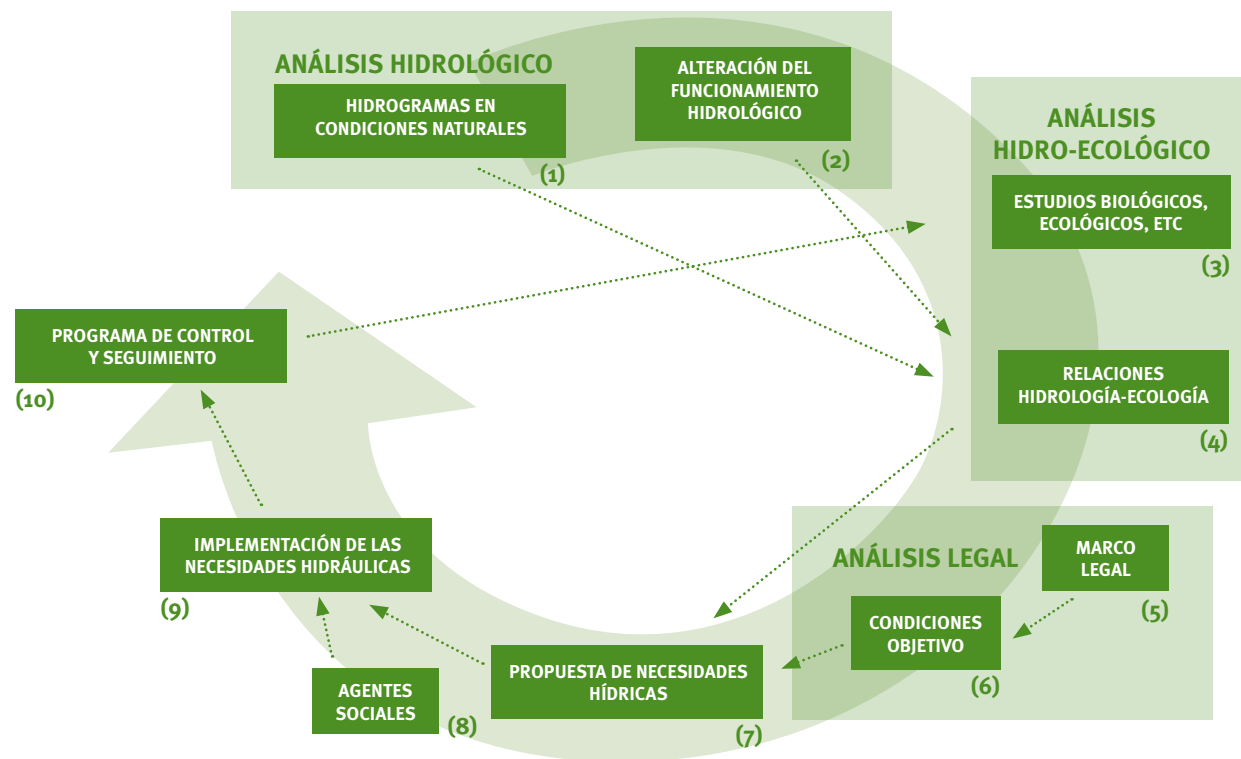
ANÁLISIS HIDROLÓGICO

HIDROGRAMAS EN CONDICIONES NATURALES

(1)

ALTERACIÓN DEL FUNCIONAMIENTO HIDROLÓGICO

(2)

ANÁLISIS HIDRO-ECOLÓGICO

ESTUDIOS BIOLÓGICOS, ECOLÓGICOS, ETC

(3)

RELACIONES HIDROLOGÍA-ECOLOGÍA

(4)

ANÁLISIS LEGAL

MARCO LEGAL

(5)

CONDICIONES OBJETIVO

(6)

PROPUESTA DE NECESIDADES HÍDRICAS

(7)

AGENTES SOCIALES

(8)

IMPLEMENTACIÓN DE LAS NECESIDADES HIDRÁULICAS

(9)

PROGRAMA DE CONTROL Y SEGUIMIENTO

(10)